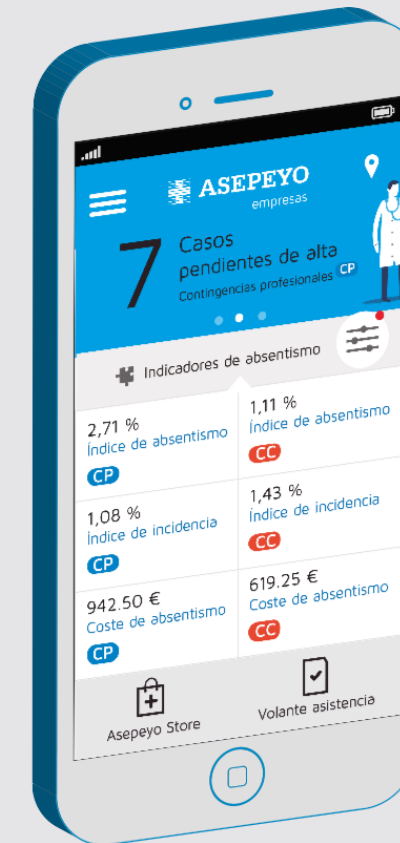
ASEPEYO
empresas

7 Casos pendientes de alta
Contingencias profesionales CP

Indicadores de absentismo

| 2,71 % Índice de absentismo CP | 1,11 % Índice de absentismo CC |
|---|---|
| 1,08 % Índice de incidencia CP | 1,43 % Índice de incidencia CC |
| 942.50 € Coste de absentismo CP | 619.25 € Coste de absentismo CC |

Asepeyo Store
Volante asistencia